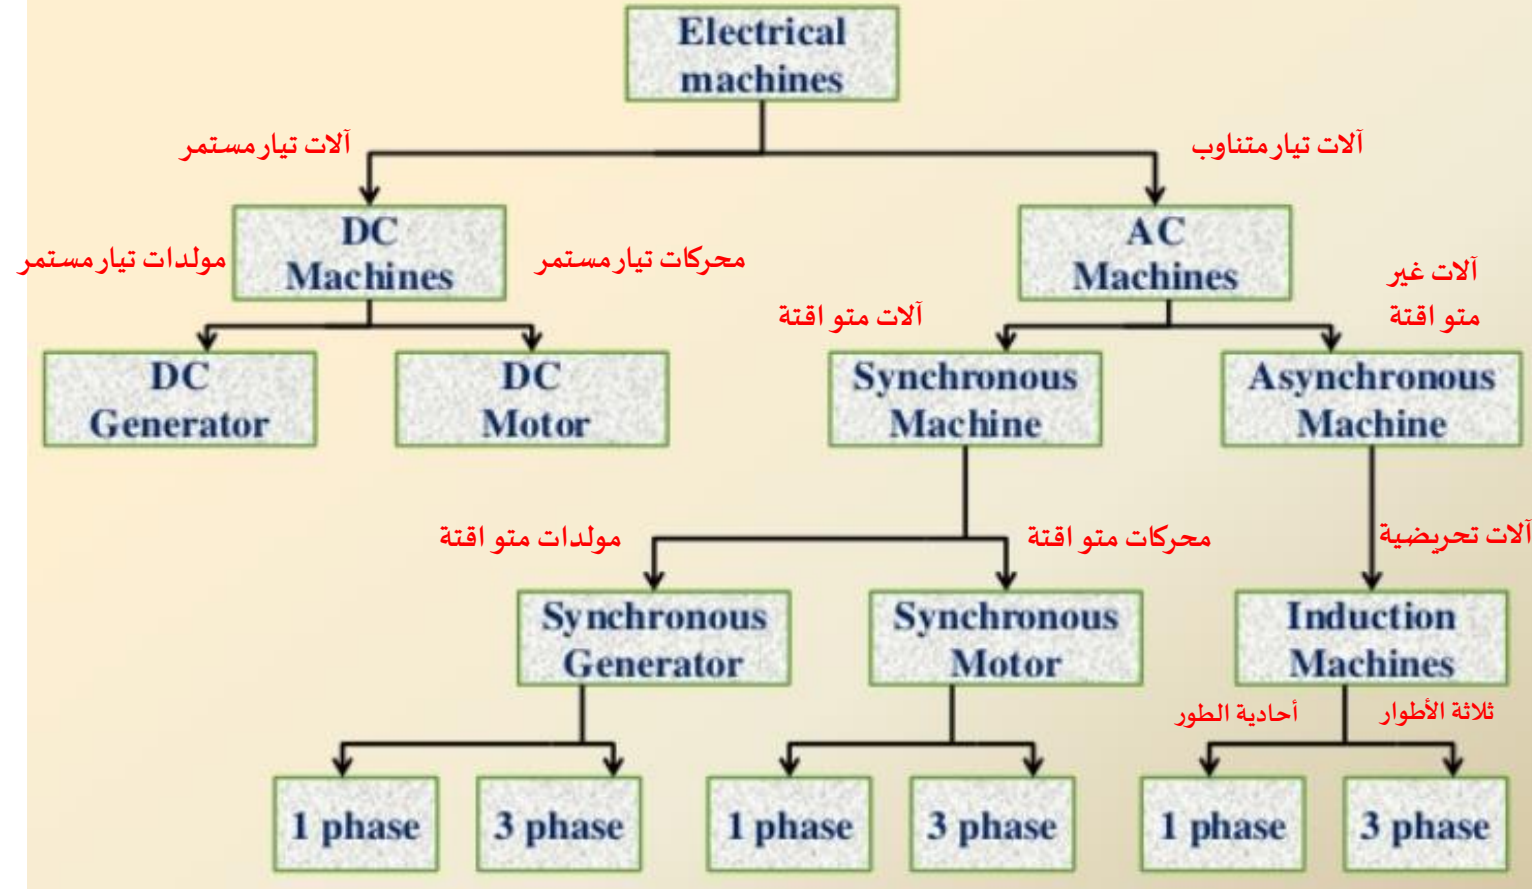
Electrical machines

آلات تيارمستمر

آلات تيارمتناوب

مولدات تيارمستمر

DC Machines

محركات تيارمستمر

AC Machines

آلات غير متو اقتة

آلات متو اقتة

DC Generator

DC Motor

Synchronous Machine

Asynchronous Machine

مولدات متو اقتة

محركات متو اقتة

آلات تحريضية

Synchronous Generator

Synchronous Motor

Induction Machines

أحادية الطور

ثلاثة الأطوار

1 phase

3 phase

1 phase

3 phase

1 phase

3 phase